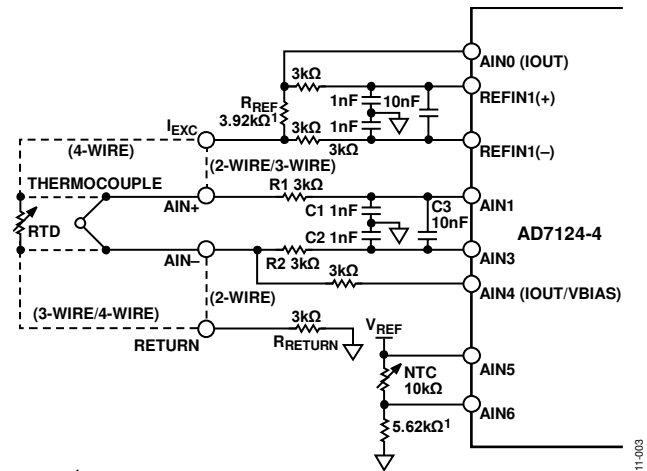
AIN0 (IOUT)
3kΩ
REFIN1(+)
1nF
10nF
$R_{REF}$
$3.92kΩ^1$
$I_{EXC}$
3kΩ
1nF
3kΩ
REFIN1(–)
(4-WIRE)
(2-WIRE/3-WIRE)
THERMOCOUPLE
R1 3kΩ
AIN+
AIN1
C3
C1 1nF
10nF
RTD
AD7124-4
C2 1nF
AIN–
AIN3
R2 3kΩ
3kΩ
AIN4 (IOUT/VBIAS)
(2-WIRE)
(3-WIRE/4-WIRE)
3kΩ
$V_{REF}$
RETURN
$R_{RETURN}$
AIN5
NTC
10kΩ
AIN6
$5.62kΩ^1$
1
11-003